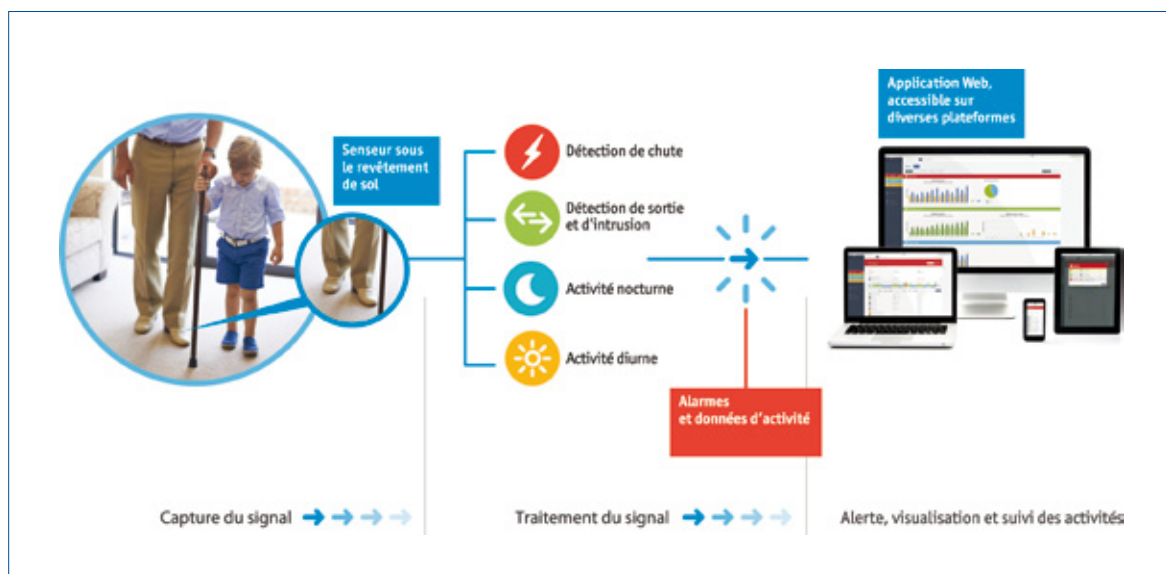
Senseur sous le revêtement de sol

Détection de chute

Détection de sortie et d'intrusion

Activité nocturne

Activité diurne

Application Web, accessible sur diverses plateformes

Alarmes et données d'activité

Capture du signal

Traitement du signal

Alerte, visualisation et suivi des activités